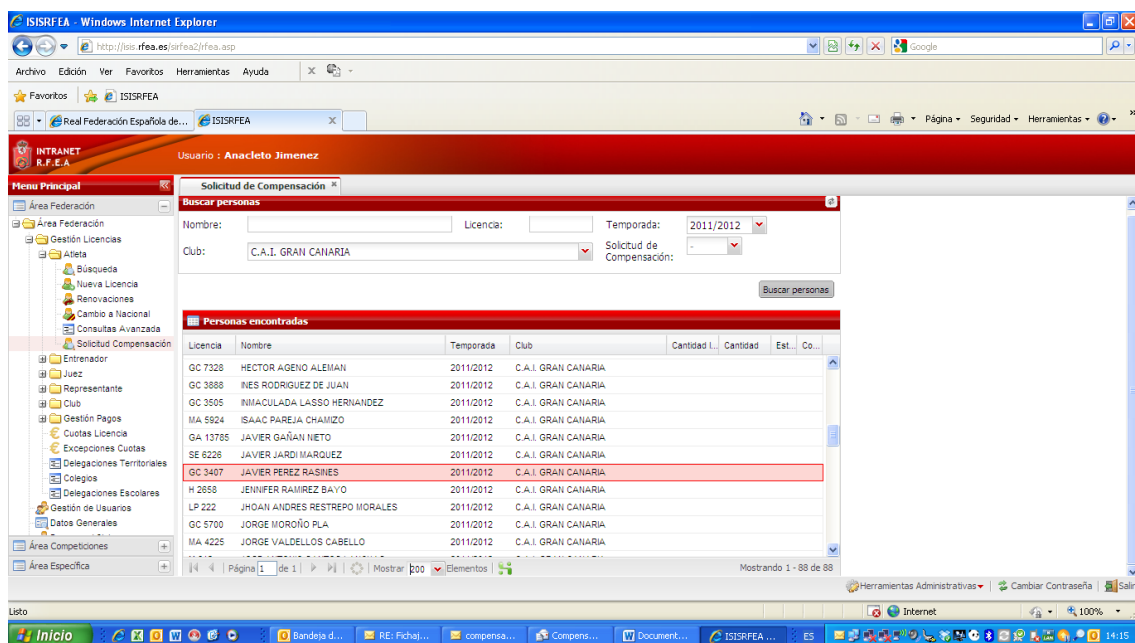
ISISRFEA - Windows Internet Explorer

http://isis.rfea.es/sirfea2/rfea.asp

Google

Archivo Edición Ver Favoritos Herramientas Ayuda

Favoritos ISISRFEA

Real Federación Española de... ISISRFEA

Página Seguridad Herramientas

INTRANET R.F.E.A

Usuario : Anacleto Jimenez

Menu Principal

Área Federación

Área Federación
Gestión Licencias
Atleta
Búsqueda
Nueva Licencia
Renovaciones
Cambio a Nacional
Consultas Avanzada
Solicitud Compensación
Entrenador
Juez
Representante
Club
Gestión Pagos
Cuotas Licencia
Excepciones Cuotas
Delegaciones Territoriales
Colegios
Delegaciones Escolares
Gestión de Usuarios
Datos Generales

Área Competiciones

Área Específica

Solicitud de Compensación

Buscar personas

Nombre:
Licencia:
Temporada: 2011/2012
Club: C.A.I. GRAN CANARIA
Solicitud de Compensación: -

Buscar personas

Personas encontradas

| Licencia | Nombre | Temporada | Club | Cantidad I... | Cantidad | Est... | Co... |
|---|---|---|---|---|---|---|---|
| GC 7328 | HECTOR AGENO ALEMAN | 2011/2012 | C.A.I. GRAN CANARIA | | | | |
| GC 3888 | INES RODRIGUEZ DE JUAN | 2011/2012 | C.A.I. GRAN CANARIA | | | | |
| GC 3505 | INMACULADA LASSO HERNANDEZ | 2011/2012 | C.A.I. GRAN CANARIA | | | | |
| MA 5924 | ISAAC PAREJA CHAMIZO | 2011/2012 | C.A.I. GRAN CANARIA | | | | |
| GA 13785 | JAVIER GAÑAN NIETO | 2011/2012 | C.A.I. GRAN CANARIA | | | | |
| SE 6226 | JAVIER JARDI MARQUEZ | 2011/2012 | C.A.I. GRAN CANARIA | | | | |
| GC 3407 | JAVIER PEREZ RASINES | 2011/2012 | C.A.I. GRAN CANARIA | | | | |
| H 2658 | JENNIFER RAMIREZ BAYO | 2011/2012 | C.A.I. GRAN CANARIA | | | | |
| LP 222 | JHOAN ANDRES RESTREPO MORALES | 2011/2012 | C.A.I. GRAN CANARIA | | | | |
| GC 5700 | JORGE MOROÑO PLA | 2011/2012 | C.A.I. GRAN CANARIA | | | | |
| MA 4225 | JORGE VALDELLOS CABELLO | 2011/2012 | C.A.I. GRAN CANARIA | | | | |

Página 1 de 1 | Mostrar 200 Elementos
Mostrando 1 - 88 de 88

Herramientas Administrativas | Cambiar Contraseña | Salir

Listo

Internet 100%

Inicio
Bandeja d...
RE: Fichaj...
compensa...
Compens...
Document...
ISISRFEA ...
ES
14:15